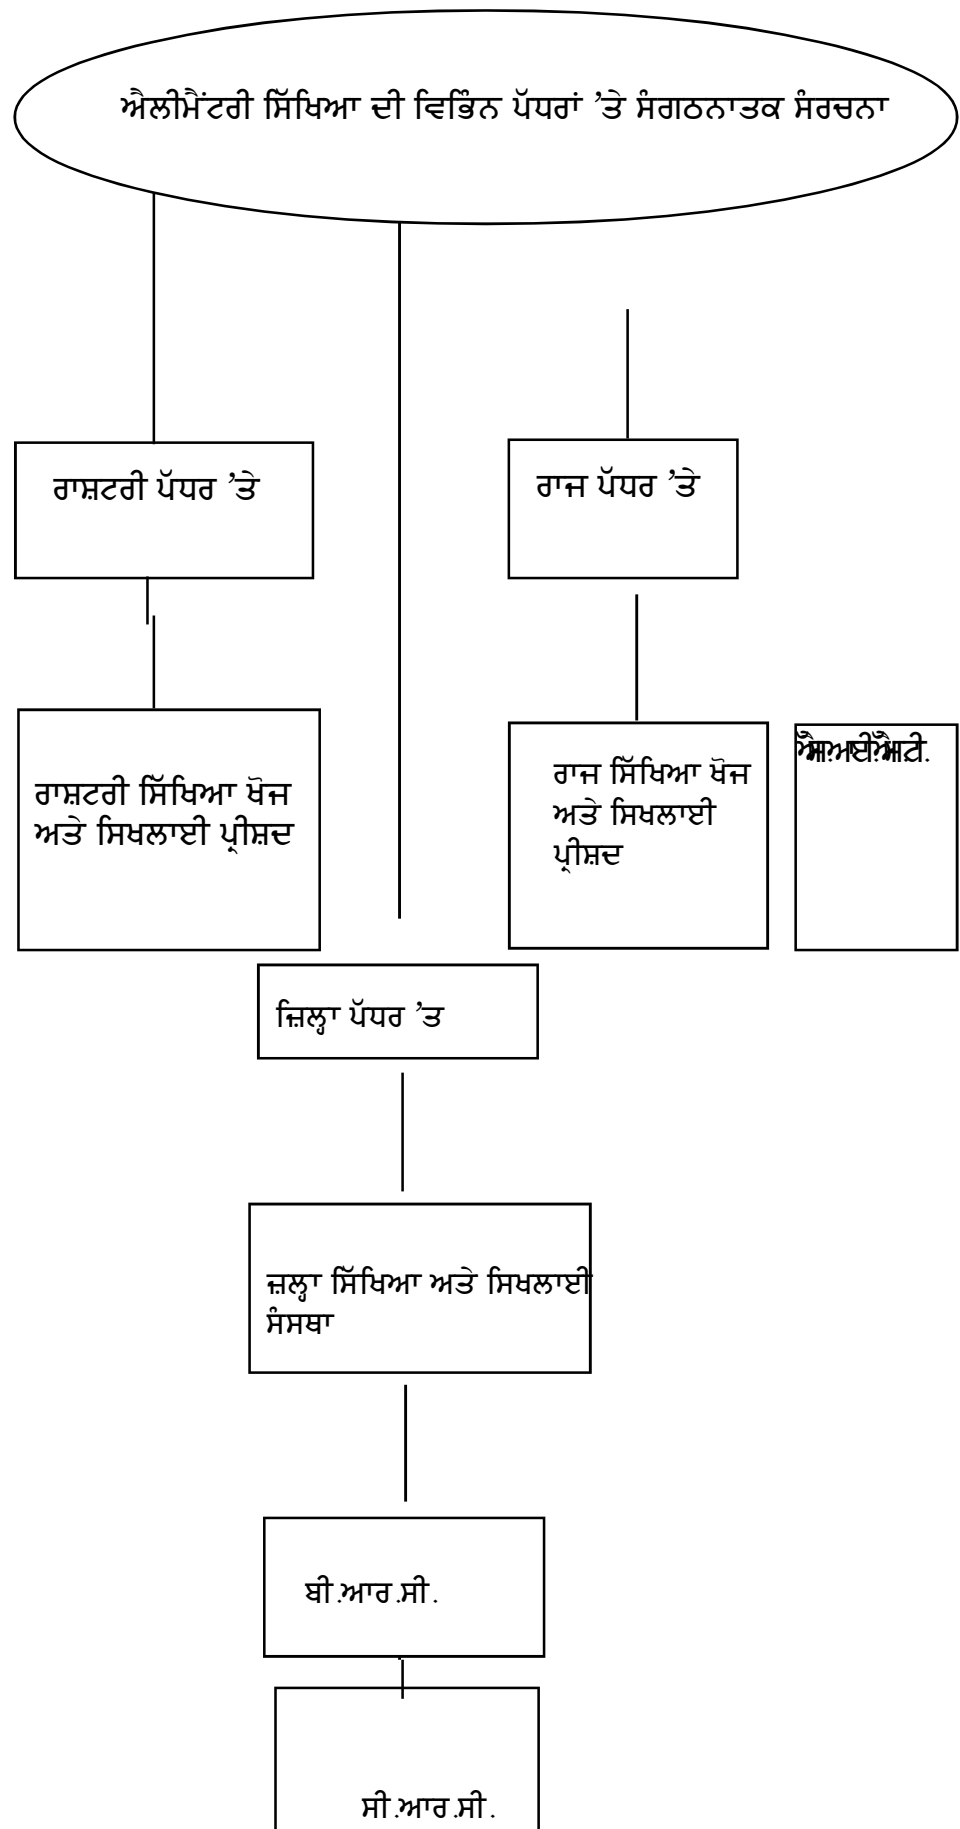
ਐਲੀਮੈਂਟਰੀ ਸਿੱਖਿਆ ਦੀ ਵਿਭਿੰਨ ਪੱਧਰਾਂ 'ਤੇ ਸੰਗਠਨਾਤਕ ਸੰਰਚਨਾ

ਰਾਸ਼ਟਰੀ ਪੱਧਰ 'ਤੇ

ਰਾਜ ਪੱਧਰ 'ਤੇ

ਰਾਸ਼ਟਰੀ ਸਿੱਖਿਆ ਖੋਜ ਅਤੇ ਸਿਖਲਾਈ ਪ੍ਰੀਸ਼ਦ

ਰਾਜ ਸਿੱਖਿਆ ਖੋਜ ਅਤੇ ਸਿਖਲਾਈ ਪ੍ਰੀਸ਼ਦ

ਐਸ.ਆਈ.ਈ.ਟੀ.

ਜ਼ਿਲ੍ਹਾ ਪੱਧਰ 'ਤ

ਜ਼ਲ੍ਹਾ ਸਿੱਖਿਆ ਅਤੇ ਸਿਖਲਾਈ ਸੰਸਥਾ

ਬੀ.ਆਰ.ਸੀ.

ਸੀ.ਆਰ.ਸੀ.